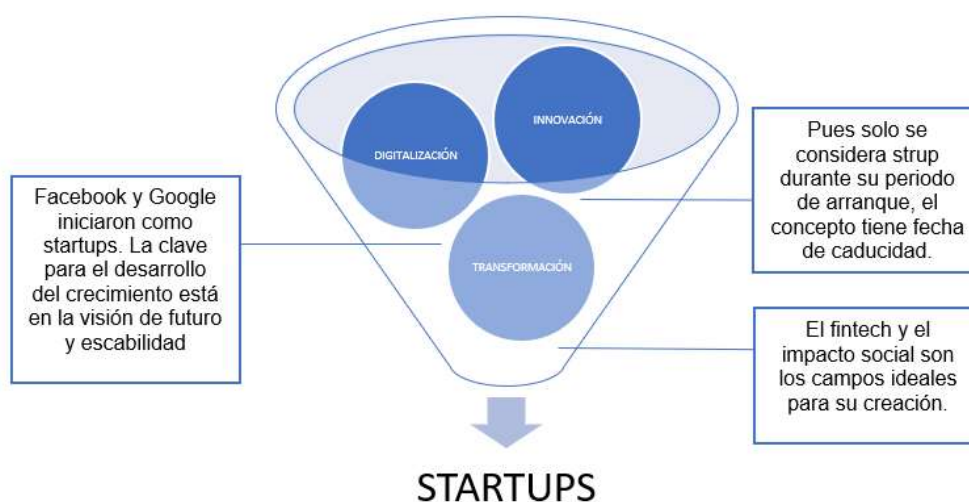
INNOVACIÓN

DIGITALIZACIÓN

TRANSFORMACIÓN

Facebook y Google iniciaron como startups. La clave para el desarrollo del crecimiento está en la visión de futuro y escabilidad

Pues solo se considera strup durante su periodo de arranque, el concepto tiene fecha de caducidad.

El fintech y el impacto social son los campos ideales para su creación.

STARTUPS